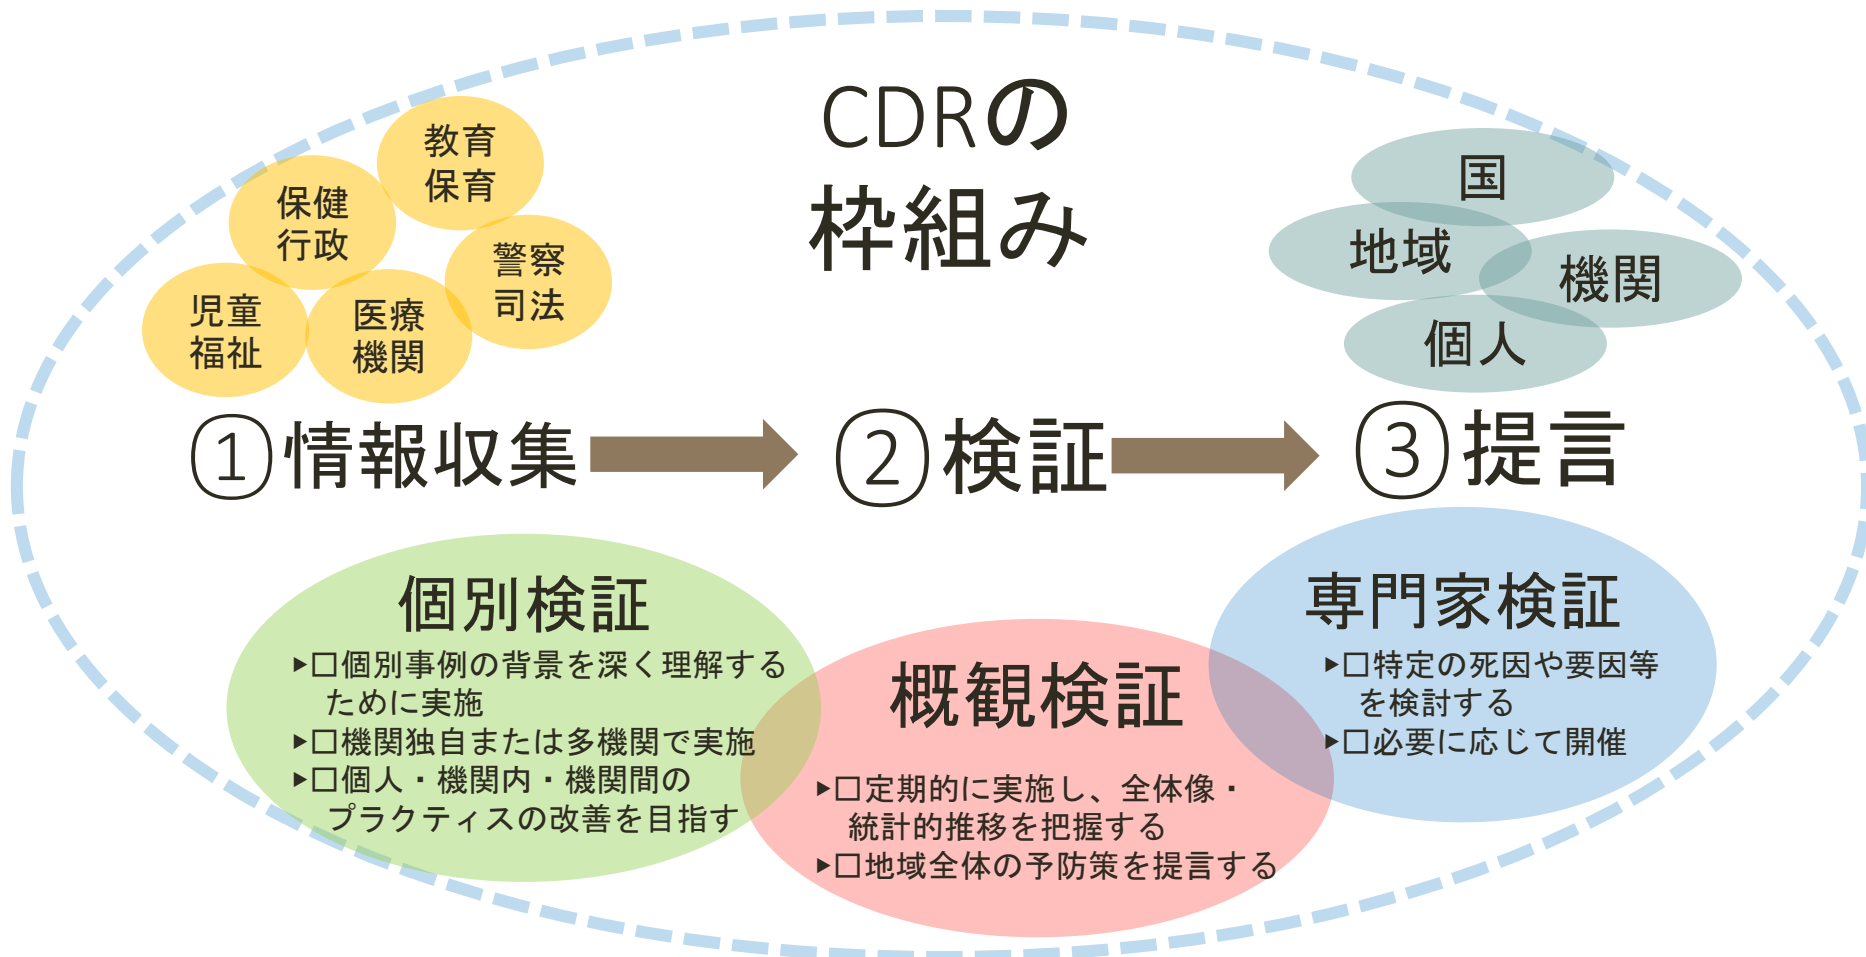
CDRの
枠組み

教育
保育

保健
行政

警察
司法

児童
福祉

医療
機関

国

地域

機関

個人

①情報収集 ②検証 ③提言

個別検証
▸□個別事例の背景を深く理解するために実施
▸□機関独自または多機関で実施
▸□個人・機関内・機関間のプラクティスの改善を目指す

概観検証
▸□定期的に実施し、全体像・統計的推移を把握する
▸□地域全体の予防策を提言する

専門家検証
▸□特定の死因や要因等を検討する
▸□必要に応じて開催